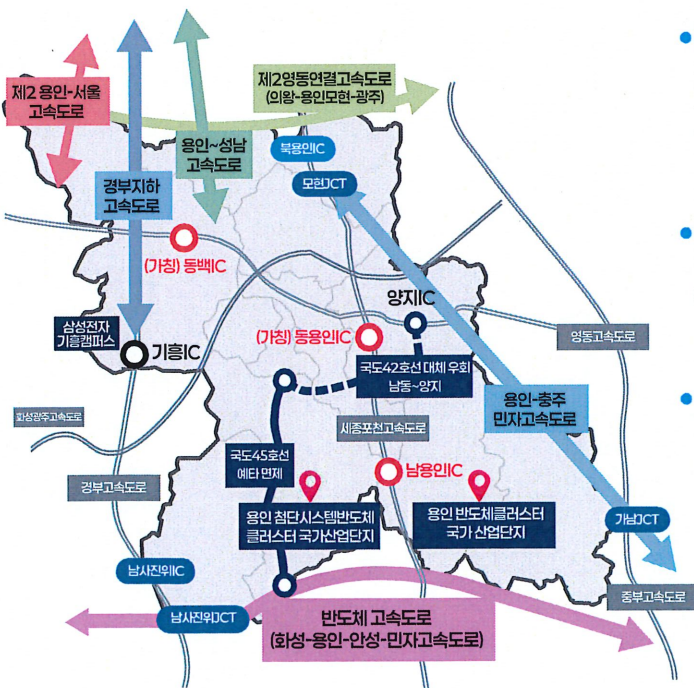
제2 용인-서울 고속도로

경부지하 고속도로

용인~성남 고속도로

제2영동연결고속도로 (의왕-용인모현-광주)

북용인IC

모현JCT

(가칭) 동백IC

양지IC

영동고속도로

삼성전자 기흥캠퍼스

기흥IC

(가칭) 동용인IC

국도42호선 대체 우회 남동~양지

용인-충주 민자고속도로

화성광주고속도로

세종포천고속도로

국도45호선 예타 면제

남용인IC

경부고속도로

용인 첨단시스템반도체 클러스터 국가산업단지

용인 반도체클러스터 국가 산업단지

가남JCT

남사진위IC

남사진위JCT

반도체 고속도로 (화성-용인-안성-민자고속도로)

중부고속도로